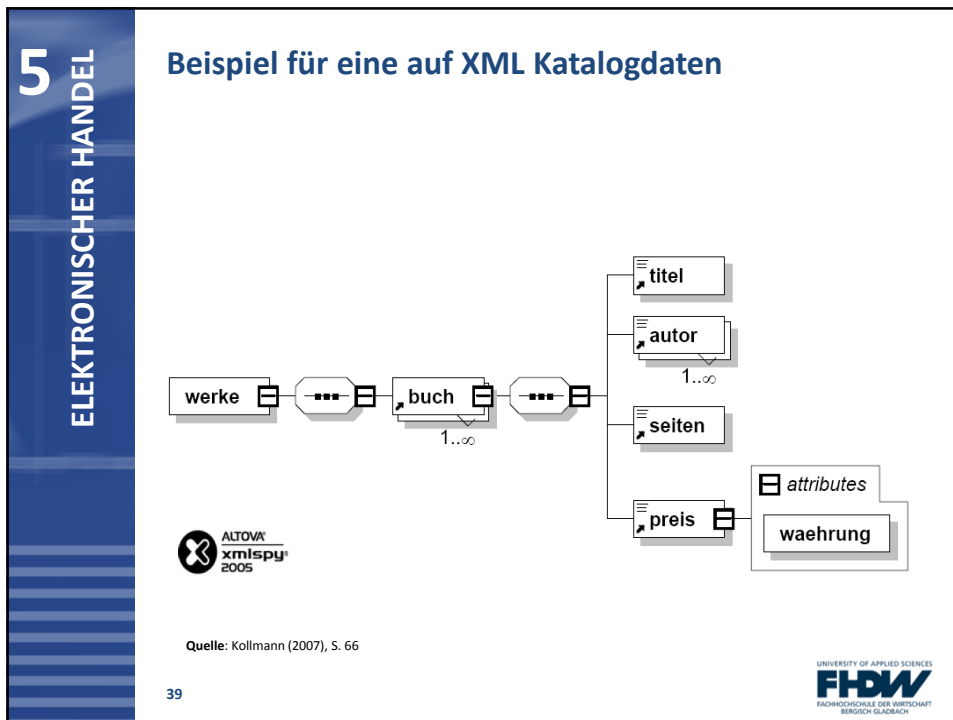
5 ELEKTRONISCHER HANDEL

Beispiel für eine auf XML Katalogdaten

werke

buch

1..∞

titel

autor

1..∞

seiten

preis

attributes

waehrung

ALTOVA xmlspy 2005

**Quelle**: Kollmann (2007), S. 66

39

UNIVERSITY OF APPLIED SCIENCES FHDW FACHHOCHSCHULE DER WIRTSCHAFT BERGISCH GLADBACH